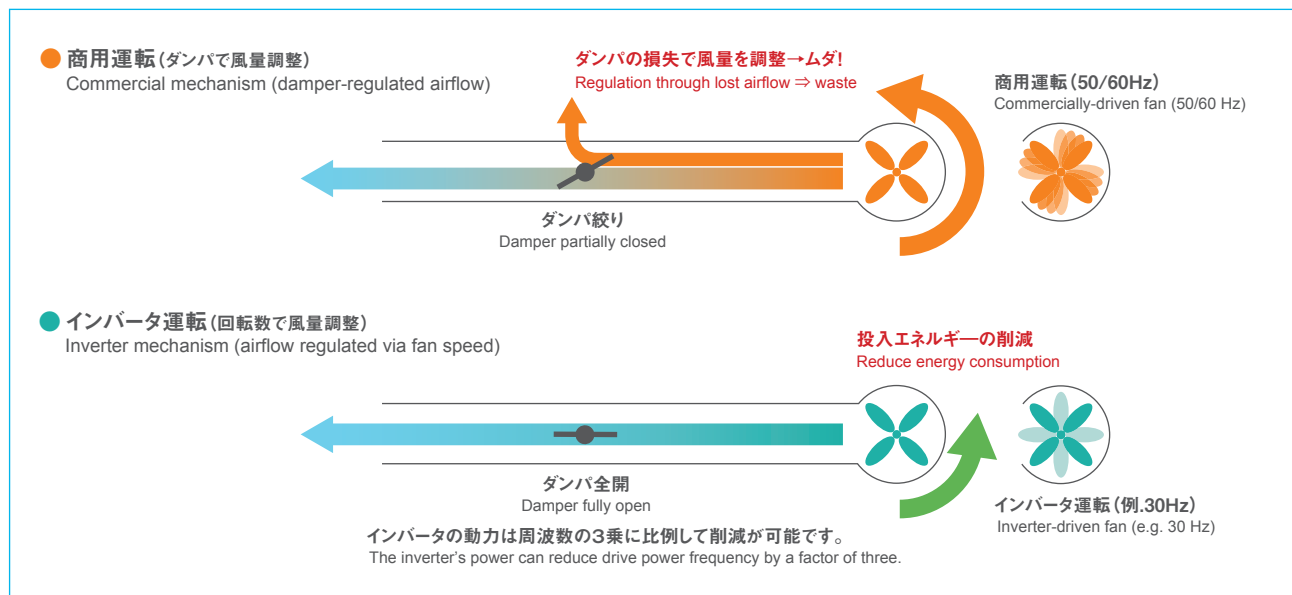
商用運転(ダンパで風量調整)
Commercial mechanism (damper-regulated airflow)

ダンパの損失で風量を調整→ムダ!
Regulation through lost airflow ⇒ waste

商用運転(50/60Hz)
Commercially-driven fan (50/60 Hz)

ダンパ絞り
Damper partially closed

インバータ運転(回転数で風量調整)
Inverter mechanism (airflow regulated via fan speed)

投入エネルギーの削減
Reduce energy consumption

ダンパ全開
Damper fully open

インバータ運転(例.30Hz)
Inverter-driven fan (e.g. 30 Hz)

インバータの動力は周波数の3乗に比例して削減が可能です。
The inverter's power can reduce drive power frequency by a factor of three.